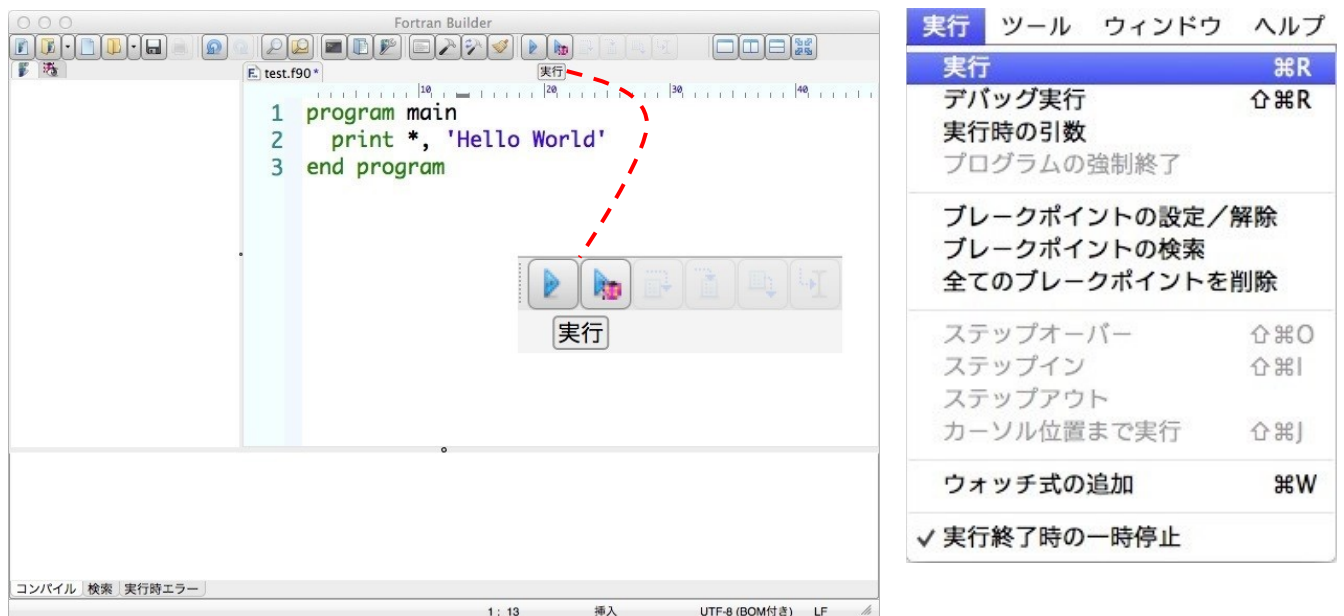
Fortran Builder

test.f90*

実行

10 20 30 40

1 program main
2 print *, 'Hello World'
3 end program

実行

コンパイル 検索 実行時エラー

1 : 13 挿入 UTF-8 (BOM付き) LF

実行 ツール ウィンドウ ヘルプ

実行 ⌘R
デバッグ実行 ⇧⌘R
実行時の引数
プログラムの強制終了

ブレークポイントの設定／解除
ブレークポイントの検索
全てのブレークポイントを削除

ステップオーバー ⇧⌘O
ステップイン ⇧⌘I
ステップアウト
カーソル位置まで実行 ⇧⌘J

ウォッチ式の追加 ⌘W

✓ 実行終了時の一時停止